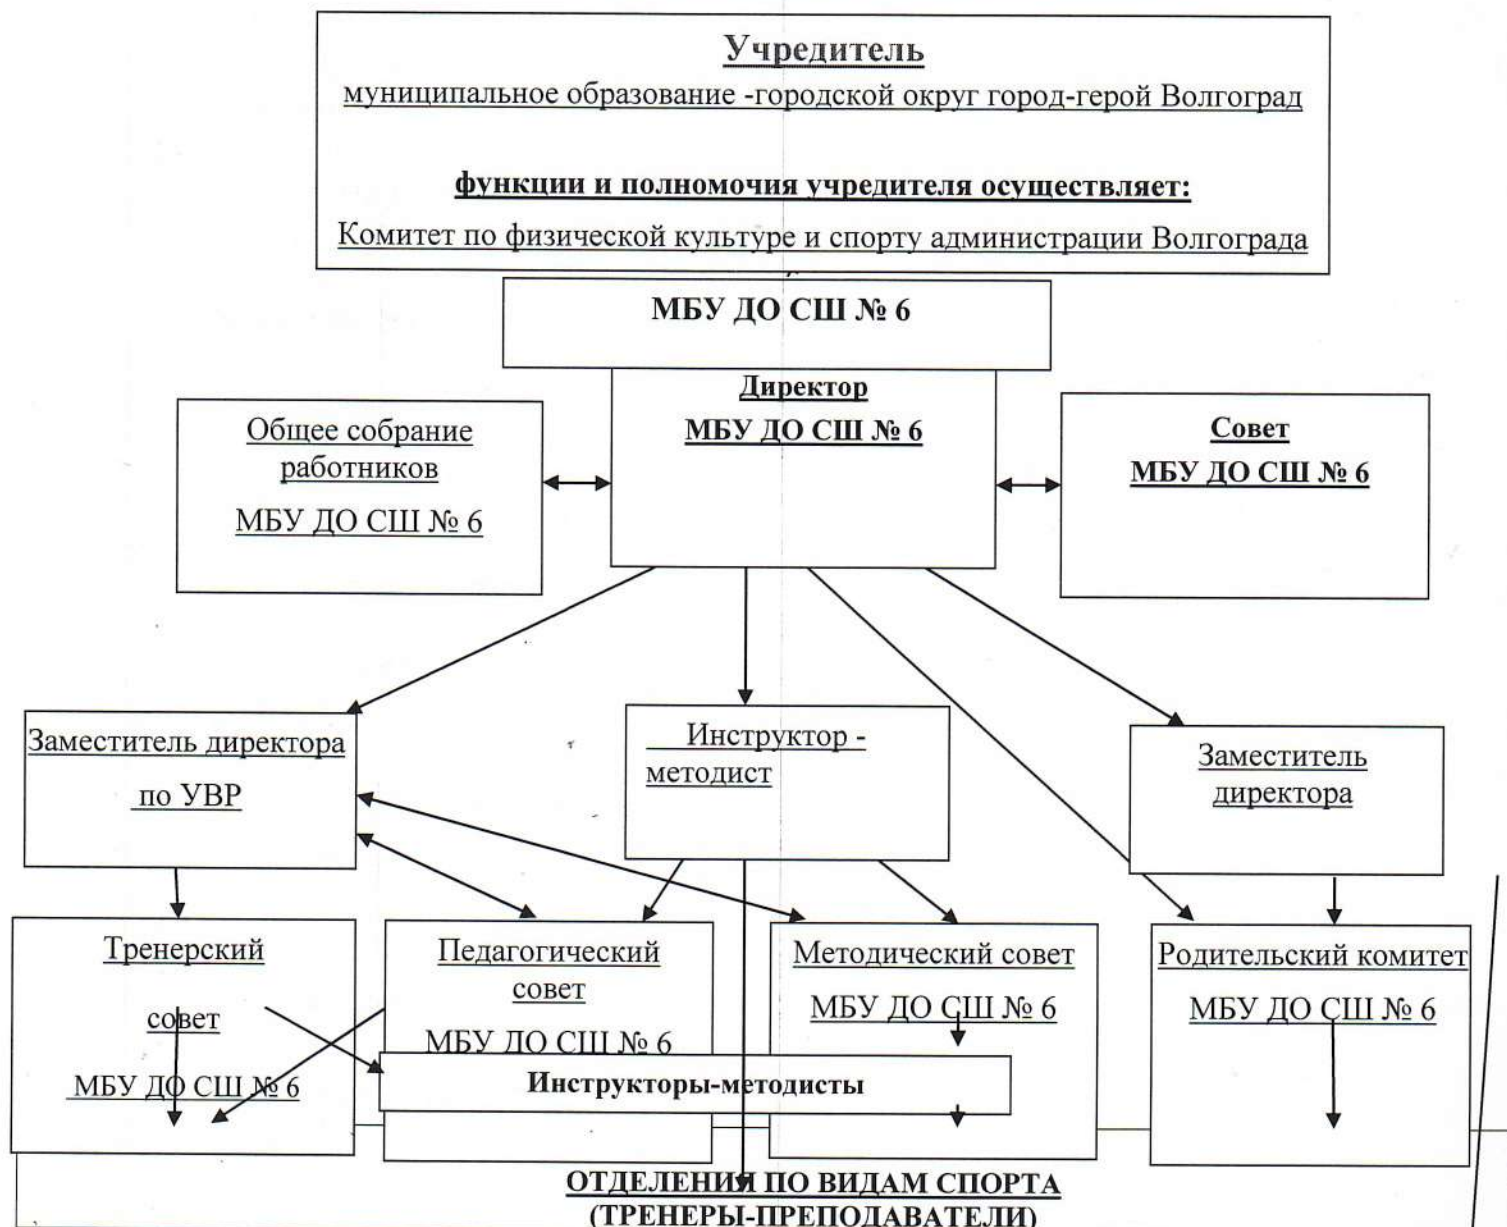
Учредитель
муниципальное образование -городской округ город-герой Волгоград

функции и полномочия учредителя осуществляет:
Комитет по физической культуре и спорту администрации Волгограда

МБУ ДО СШ № 6

Директор
МБУ ДО СШ № 6

Общее собрание работников
МБУ ДО СШ № 6

Совет
МБУ ДО СШ № 6

Заместитель директора
по УВР

Инструктор - методист

Заместитель директора

Тренерский совет
МБУ ДО СШ № 6

Педагогический совет
МБУ ДО СШ № 6

Методический совет
МБУ ДО СШ № 6

Родительский комитет
МБУ ДО СШ № 6

Инструкторы-методисты

ОТДЕЛЕНИЯ ПО ВИДАМ СПОРТА
(ТРЕНЕРЫ-ПРЕПОДАВАТЕЛИ)